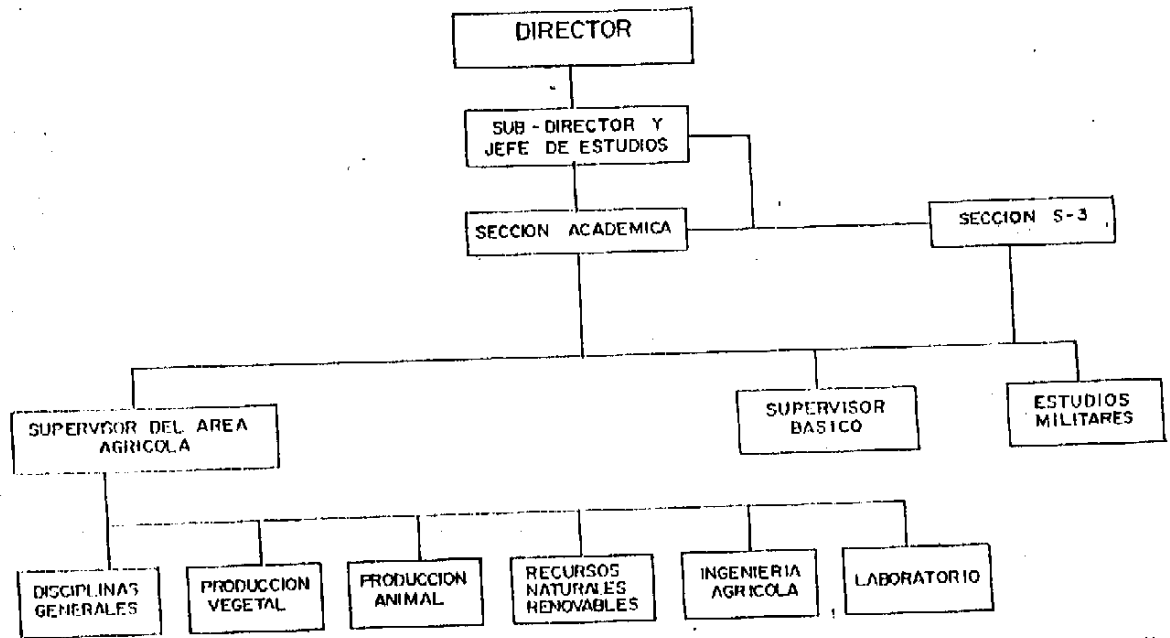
DIRECTOR

SUB - DIRECTOR Y JEFE DE ESTUDIOS

SECCION ACADEMICA

SECCION S-3

SUPERVISOR DEL AREA AGRICOLA

SUPERVISOR BASICO

ESTUDIOS MILITARES

DISCIPLINAS GENERALES

PRODUCCION VEGETAL

PRODUCCION ANIMAL

RECURSOS NATURALES RENOVABLES

INGENIERIA AGRICOLA

LABORATORIO